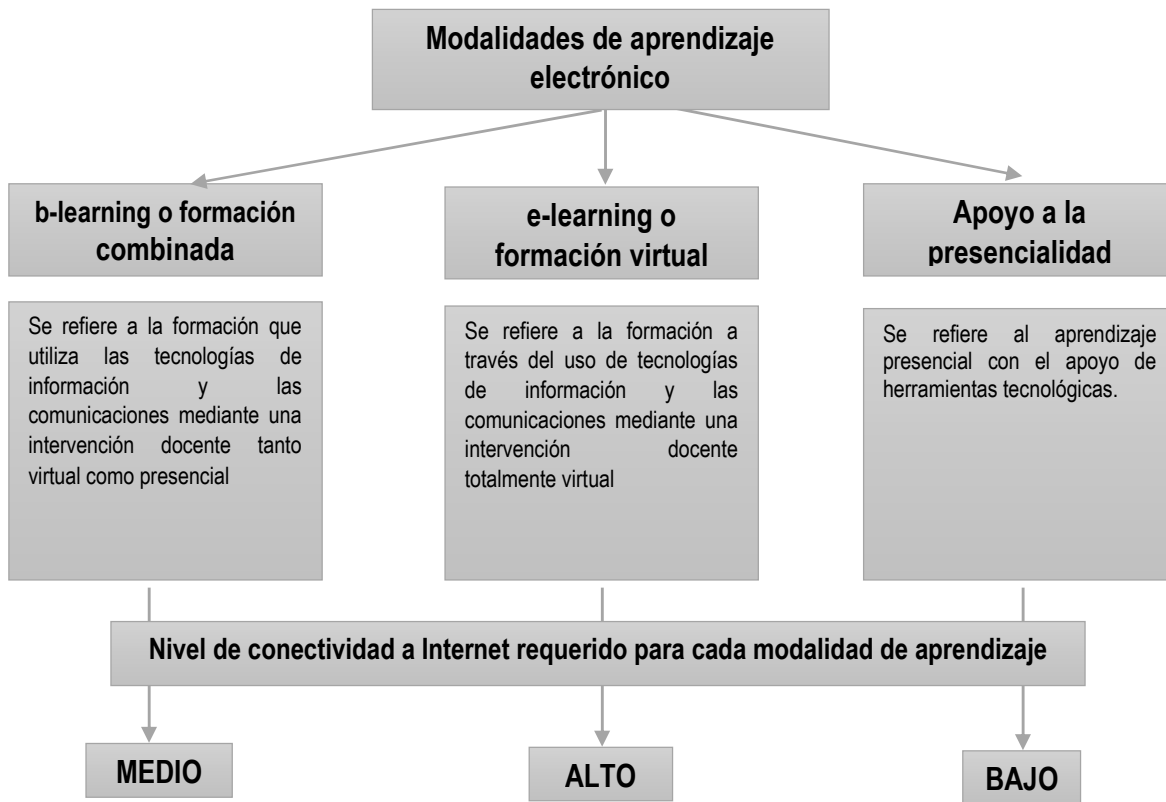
Modalidades de aprendizaje electrónico

b-learning o formación combinada

Se refiere a la formación que utiliza las tecnologías de información y las comunicaciones mediante una intervención docente tanto virtual como presencial

e-learning o formación virtual

Se refiere a la formación a través del uso de tecnologías de información y las comunicaciones mediante una intervención docente totalmente virtual

Apoyo a la presencialidad

Se refiere al aprendizaje presencial con el apoyo de herramientas tecnológicas.

Nivel de conectividad a Internet requerido para cada modalidad de aprendizaje

MEDIO

ALTO

BAJO